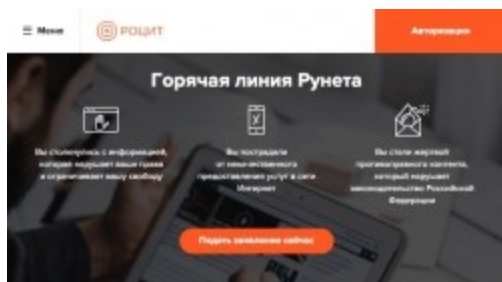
Меню

РОЦИТ

Авторизация

Горячая линия Рунета

Вы столкнулись с информацией, которая нарушает ваши права и ограничивает вашу свободу

Вы пострадали от некачественного предоставления услуг в сети Интернет

Вы стали жертвой противоправного контента, который нарушает законодательство Российской Федерации

Подать заявление сейчас